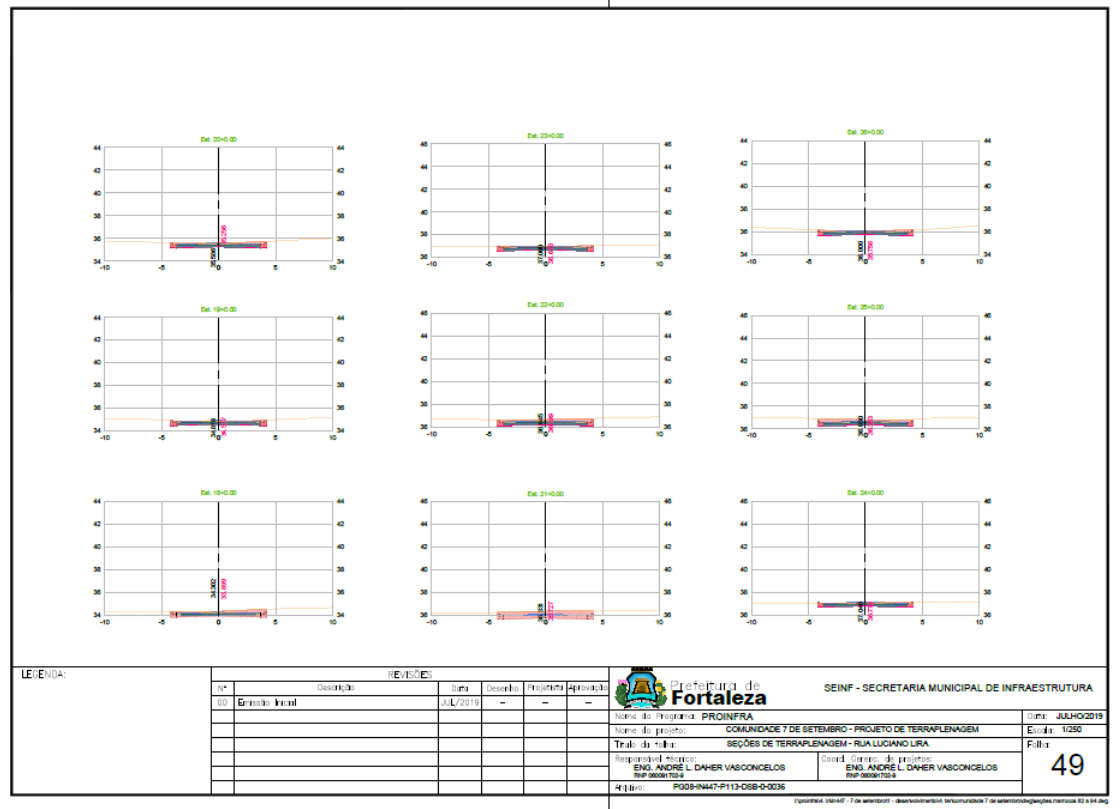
Est. 20+0.00

44 42 40 38 36 34
-10 -5 0 5 10

Est. 23+0.00

46 44 42 40 38 36
-10 -5 0 5 10

Est. 26+0.00

44 42 40 38 36 34
-10 -5 0 5 10

36.000
35.756

Est. 19+0.00

44 42 40 38 36 34
-10 -5 0 5 10

Est. 22+0.00

46 44 42 40 38 36
-10 -5 0 5 10

Est. 25+0.00

46 44 42 40 38 36
-10 -5 0 5 10

Est. 18+0.00

44 42 40 38 36 34
-10 -5 0 5 10

34.302
35.069

Est. 21+0.00

46 44 42 40 38 36
-10 -5 0 5 10

Est. 24+0.00

46 44 42 40 38 36
-10 -5 0 5 10

LEGENDA:

| REVISÕES | | | | | |
|---|---|---|---|---|---|
| Nº | Descrição | Data | Desenho | Projetista | Aprovação |
| 00 | Emissão Inicial | JUL/2019 | – | – | – |

Prefeitura de Fortaleza

SEINF - SECRETARIA MUNICIPAL DE INFRAESTRUTURA

Nome do Programa: PROINFRA
Data: JULHO/2019
Nome do projeto: COMUNIDADE 7 DE SETEMBRO - PROJETO DE TERRAPLENAGEM
Escala: 1/250
Título da folha: SEÇÕES DE TERRAPLENAGEM - RUA LUCIANO LIRA
Folha:
Responsável técnico: ENG. ANDRÉ L. DAHER VASCONCELOS RNP 060091702-9
Coord. Gerenc. de projetos: ENG. ANDRÉ L. DAHER VASCONCELOS RNP 060091702-9
49
Arquivo: PG09-IN447-P113-DSB-0-0036